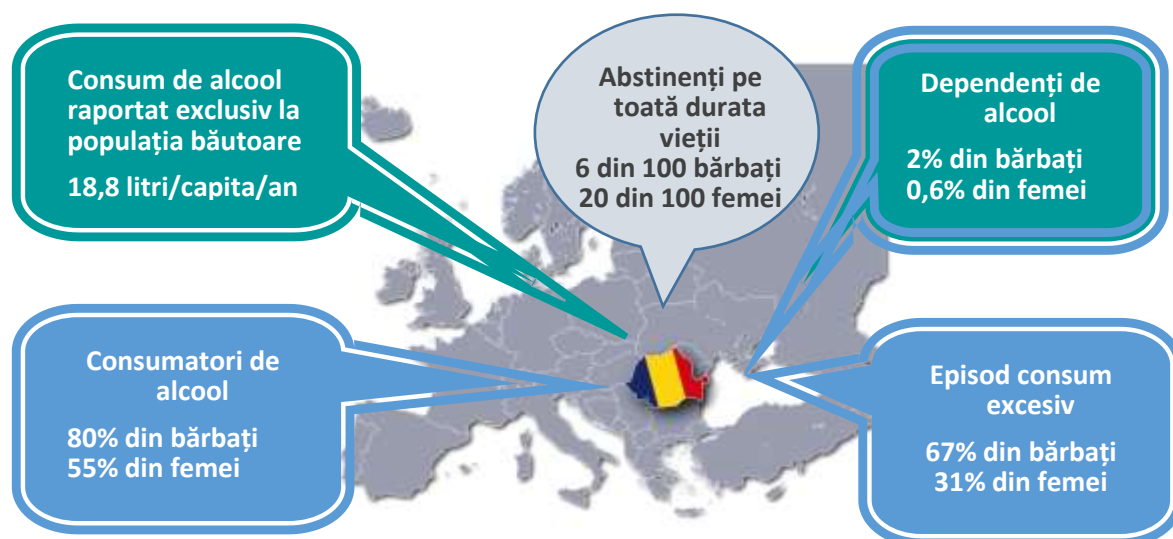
Consum de alcool raportat exclusiv la populația băutoare

18,8 litri/capita/an

Abstinenți pe toată durata vieții
6 din 100 bărbați
20 din 100 femei

Dependenți de alcool

2% din bărbați
0,6% din femei

Consumatori de alcool

80% din bărbați
55% din femei

Episod consum excesiv

67% din bărbați
31% din femei